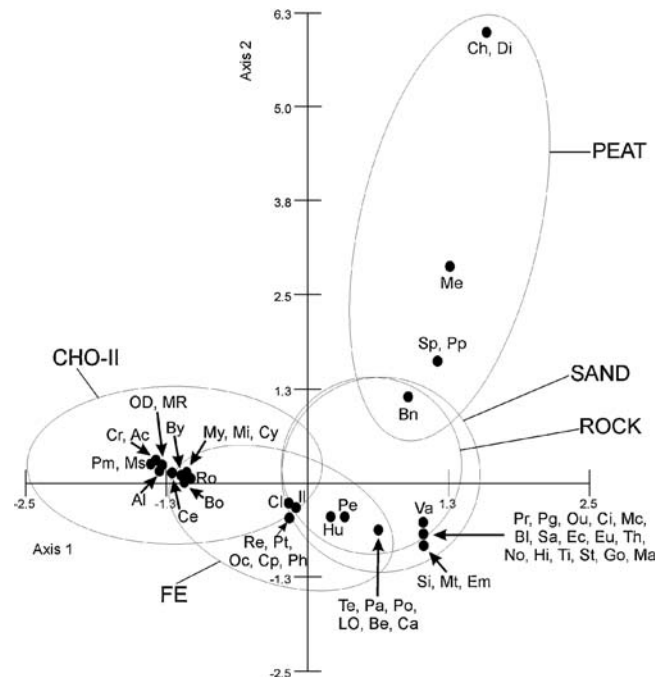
6.3
Axis 2
Ch, Di
5.0
PEAT
3.8
Me
2.5
Sp, Pp
1.3
SAND
Bn
CHO-II
ROCK
OD, MR
Cr, Ac
By
My, Mi, Cy
Pm, Ms
Ro
-2.5
Al
-1.3
Ce
Bo
Cl
Il
1.3
2.5
Pe
Va
Hu
Pr, Pg, Ou, Ci, Mc,
Axis 1
Re, Pt,
Bl, Sa, Ec, Eu, Th,
Oc, Cp, Ph
No, Hi, Ti, St, Go, Ma
-1.3
Si, Mt, Em
FE
Te, Pa, Po,
LO, Be, Ca
-2.5